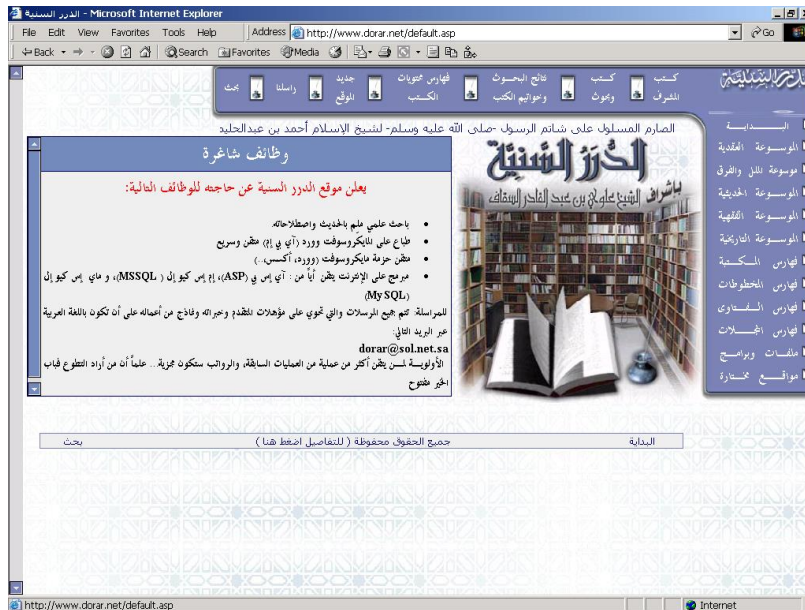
الدرر السنية - Microsoft Internet Explorer

File Edit View Favorites Tools Help

Address http://www.dorar.net/default.asp

Go

Back Search Favorites Media

الدرر السنية

كتب المشرف

كتب وبحوث

نتائج البحوث وخواتيم الكتب

فهارس محتويات الكتب

جديد الموقع

راسلنا

بحث

الصارم المسلول على شاتم الرسول -صلى الله عليه وسلم- لشيخ الإسلام أحمد بن عبدالحليم

البداية

الموسوعة العقدية

موسوعة الملل والفرق

الموسوعة الحديثية

الموسوعة الفقهية

الموسوعة التاريخية

فهارس المكتبة

فهارس المخطوطات

فهارس الفتاوى

فهارس المجلات

ملفات وبرامج

مواقع مختارة

الدُّرَرُ السَّنِيَّة

بإشراف الشيخ علوي بن عبد القادر السقاف

وظائف شاغرة

يعلن موقع الدرر السنية عن حاجته للوظائف التالية:

• باحث علمي ملم بالحديث واصطلاحاته

• طباع على المايكروسوفت وورد (آي بي إم) متقن وسريع

• متقن حزمة مايكروسوفت (وورد، أكسس...)

• مبرمج على الإنترنت يتقن أياً من : آي إس بي (ASP)، إم إس كيو إل (MSSQL)، و ماي إس كيو إل (My SQL)

للمراسلة تتم جميع المراسلات والتي تحوي على مؤهلات المتقدم وخبراته ونماذج من أعماله على أن تكون باللغة العربية عبر البريد التالي:

dorar@sol.net.sa

الأولوية لمن يتقن أكثر من عملية من العمليات السابقة، والرواتب ستكون مجزية .. علماً أن من أراد التطوع فباب الخير مفتوح

البداية

جميع الحقوق محفوظة ( للتفاصيل اضغط هنا )

بحث

http://www.dorar.net/default.asp

Internet